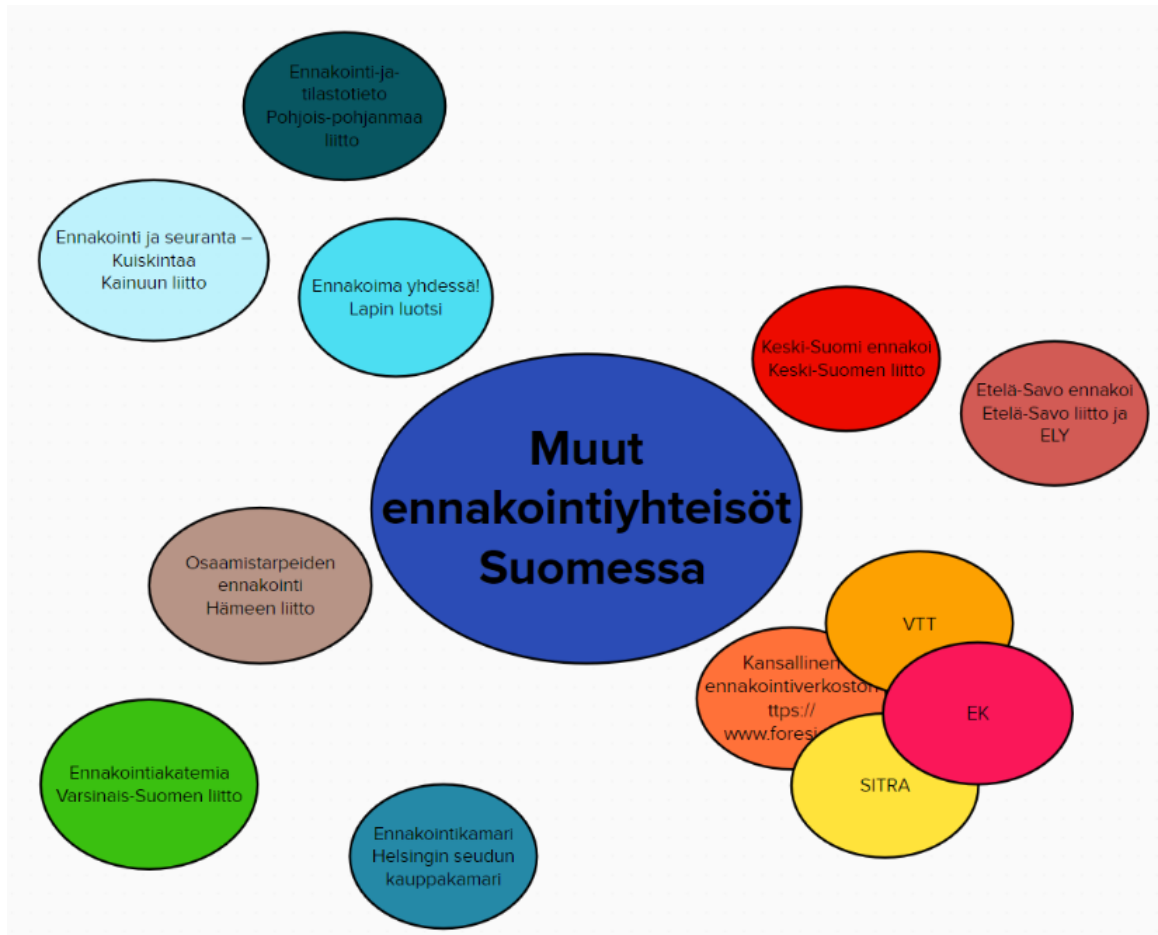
Ennakointi-ja-tilastotieto Pohjois-pohjanmaa liitto

Ennakointi ja seuranta – Kuiskintaa Kainuun liitto

Ennakoima yhdessä! Lapin luotsi

Keski-Suomi ennakoi Keski-Suomen liitto

Etelä-Savo ennakoi Etelä-Savo liitto ja ELY

Muut ennakointiyhteisöt Suomessa

Osaamistarpeiden ennakointi Hämeen liitto

VTT

Kansallinen ennakointiverkosto ttps:// www.foresi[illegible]

EK

SITRA

Ennakointiakatemia Varsinais-Suomen liitto

Ennakointikamari Helsingin seudun kauppakamari